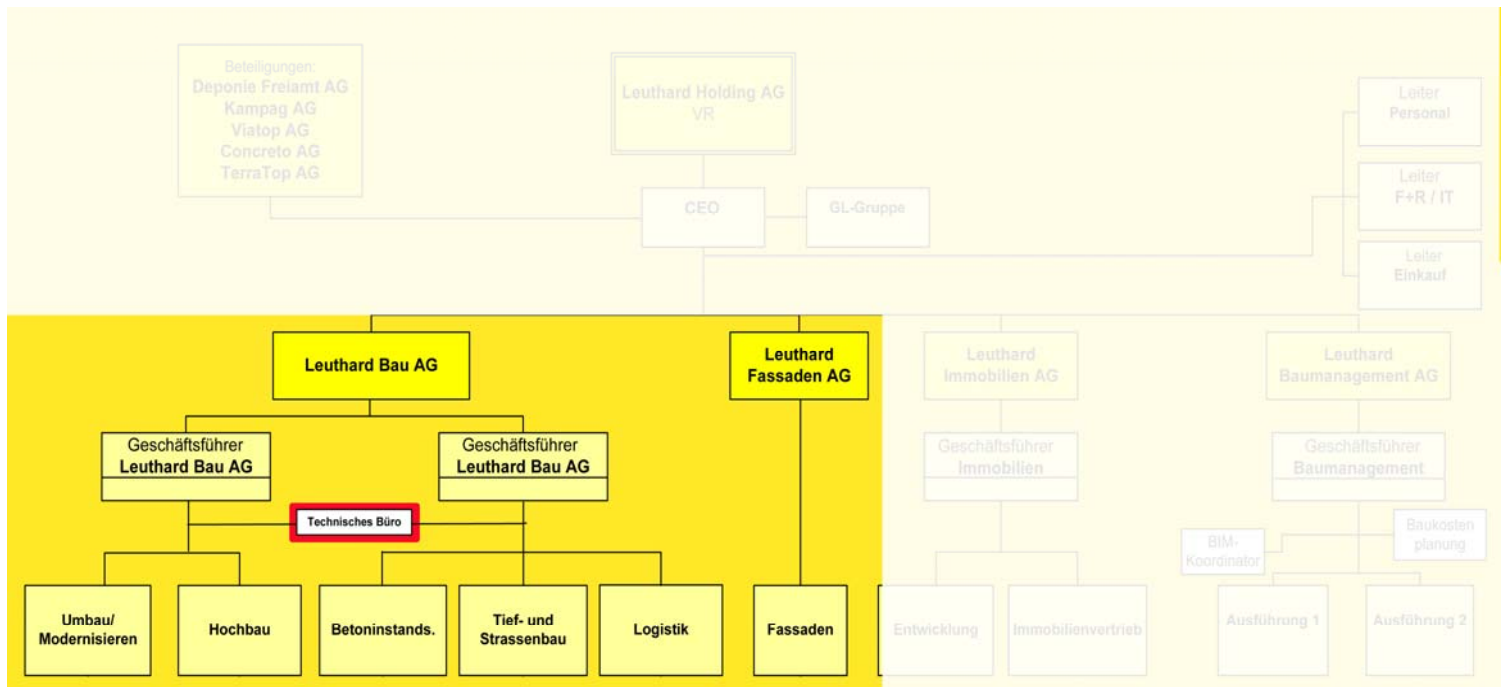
Beteiligungen:
Deponie Freiamt AG
Kampag AG
Viatop AG
Concreto AG
TerraTop AG

Leuthard Holding AG
VR

CEO

GL-Gruppe

Leiter
Personal

Leiter
F+R / IT

Leiter
Einkauf

Leuthard Bau AG

Leuthard Fassaden AG

Leuthard Immobilien AG

Leuthard Baumanagement AG

Geschäftsführer
Leuthard Bau AG

Geschäftsführer
Leuthard Bau AG

Geschäftsführer
Immobilien

Geschäftsführer
Baumanagement

Technisches Büro

BIM-Koordinator

Baukosten planung

Umbau/ Modernisieren

Hochbau

Betoninstands.

Tief- und Strassenbau

Logistik

Fassaden

Entwicklung

Immobilienvertrieb

Ausführung 1

Ausführung 2